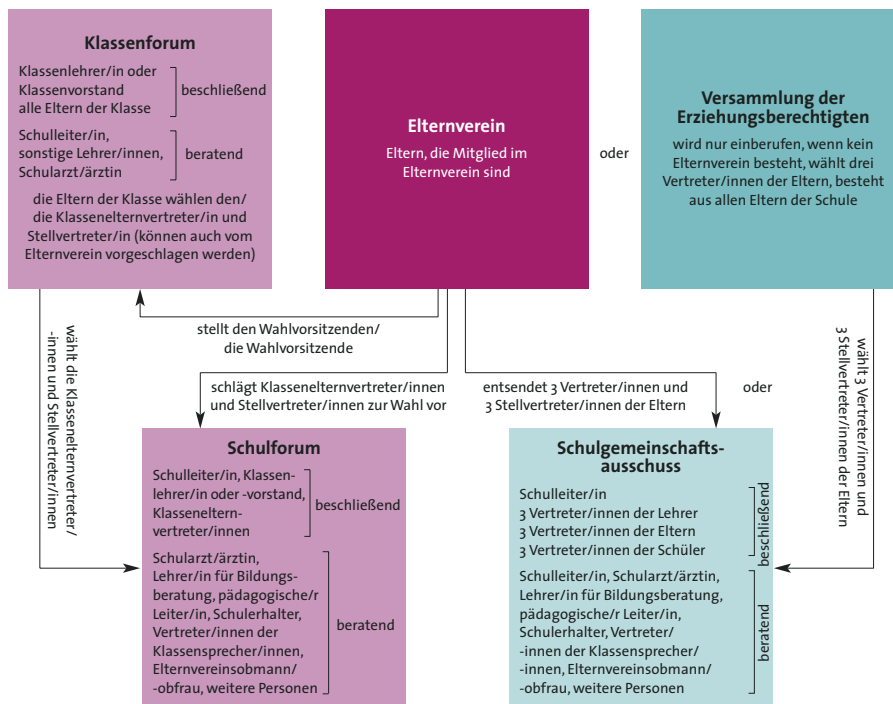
Klassenforum

Klassenlehrer/in oder Klassenvorstand alle Eltern der Klasse | beschließend

Schulleiter/in, sonstige Lehrer/innen, Schularzt/ärztin | beratend

die Eltern der Klasse wählen den/die Klassenelternvertreter/in und Stellvertreter/in (können auch vom Elternverein vorgeschlagen werden)

Elternverein

Eltern, die Mitglied im Elternverein sind

oder

Versammlung der Erziehungsberechtigten

wird nur einberufen, wenn kein Elternverein besteht, wählt drei Vertreter/innen der Eltern, besteht aus allen Eltern der Schule

wählt die Klassenelternvertreter/-innen und Stellvertreter/innen

stellt den Wahlvorsitzenden/die Wahlvorsitzende

schlägt Klassenelternvertreter/innen und Stellvertreter/innen zur Wahl vor

entsendet 3 Vertreter/innen und 3 Stellvertreter/innen der Eltern

oder

wählt 3 Vertreter/innen und 3 Stellvertreter/innen der Eltern

Schulforum

Schulleiter/in, Klassenlehrer/in oder -vorstand, Klassenelternvertreter/innen | beschließend

Schularzt/ärztin, Lehrer/in für Bildungsberatung, pädagogische/r Leiter/in, Schulerhalter, Vertreter/innen der Klassensprecher/innen, Elternvereinsobmann/-obfrau, weitere Personen | beratend

Schulgemeinschaftsausschuss

Schulleiter/in
3 Vertreter/innen der Lehrer
3 Vertreter/innen der Eltern
3 Vertreter/innen der Schüler | beschließend

Schulleiter/in, Schularzt/ärztin, Lehrer/in für Bildungsberatung, pädagogische/r Leiter/in, Schulerhalter, Vertreter/-innen der Klassensprecher/-innen, Elternvereinsobmann/-obfrau, weitere Personen | beratend